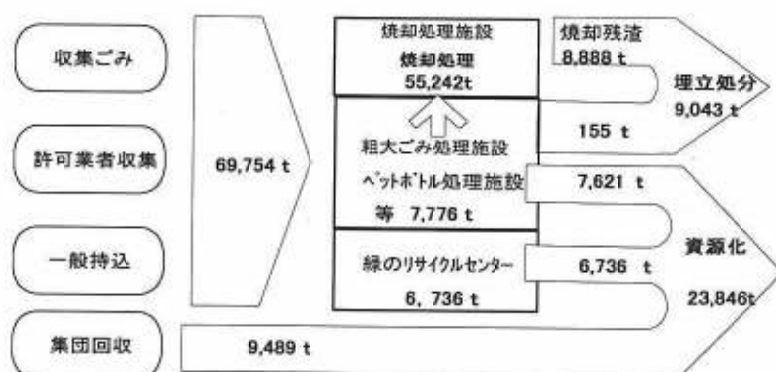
収集ごみ

許可業者収集

一般持込

集団回収

69,754 t

焼却処理施設
焼却処理
55,242t

粗大ごみ処理施設
ペットボトル処理施設
等 7,776 t

緑のリサイクルセンター
6, 736 t

9,489 t

焼却残渣
8,888 t

155 t

埋立処分
9,043 t

7,621 t

6,736 t

資源化
23,846t